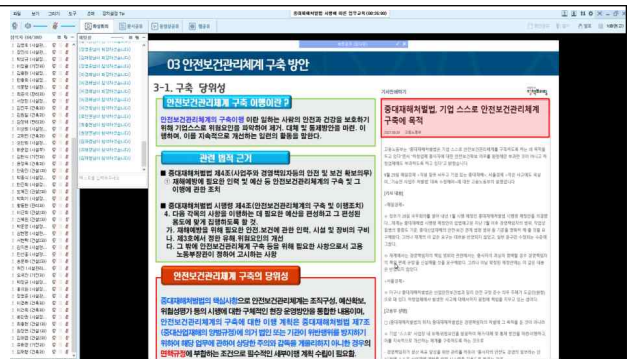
중대재해처벌법 이행에 따른 안전교육 (00:35:00)

03 안전보건관리체계 구축 방안

3-1. 구축 당위성

안전보건관리체계 구축 이행이란?

안전보건관리체계의 구축이행 이란 일하는 사람의 안전과 건강을 보호하기 위해 기업스스로 위험요인을 파악하여 제거, 대체 및 통제방안을 마련, 이행하며, 이를 지속적으로 개선하는 일련의 활동을 말한다.

관련 법적 근거

■ 중대재해처벌법 제4조(사업주와 경영책임자등의 안전 및 보건 확보의무)
① 재해예방에 필요한 인력 및 예산 등 안전보건관리체계의 구축 및 그 이행에 관한 조치

■ 중대재해처벌법 시행령 제4조(안전보건관리체계의 구축 및 이행조치)
4. 다음 각목의 사항을 이행하는 데 필요한 예산을 편성하고 그 편성된 용도에 맞게 집행하도록 할 것.
가. 재해예방을 위해 필요한 안전.보건에 관한 인력, 시설 및 장비의 구비
나. 제3호에서 정한 유해.위험요인의 개선
다. 그 밖에 안전보건관리체계 구축 등을 위해 필요한 사항으로서 고용노동부장관이 정하여 고시하는 사항

안전보건관리체계 구축의 당위성

중대재해처벌법의 핵심사항으로 안전보건관리체계는 조직구성, 예산확보, 위험성평가 등의 시행에 대한 구체적인 현장 운영방안을 통합한 내용이며, 안전보건관리체계의 구축에 대한 이행 계획은 중대재해처벌법 제7조 (중대산업재해의 양벌규정)에 의거 법인 또는 기관이 위반행위를 방지하기 위하여 해당 업무에 관하여 상당한 주의와 감독을 게을리하지 아니한 경우의 면책규정에 부합하는 조건으로 필수적인 세부이행 계획 수립이 필요함.

중대재해처벌법, 기업 스스로 안전보건관리체계 구축에 목적